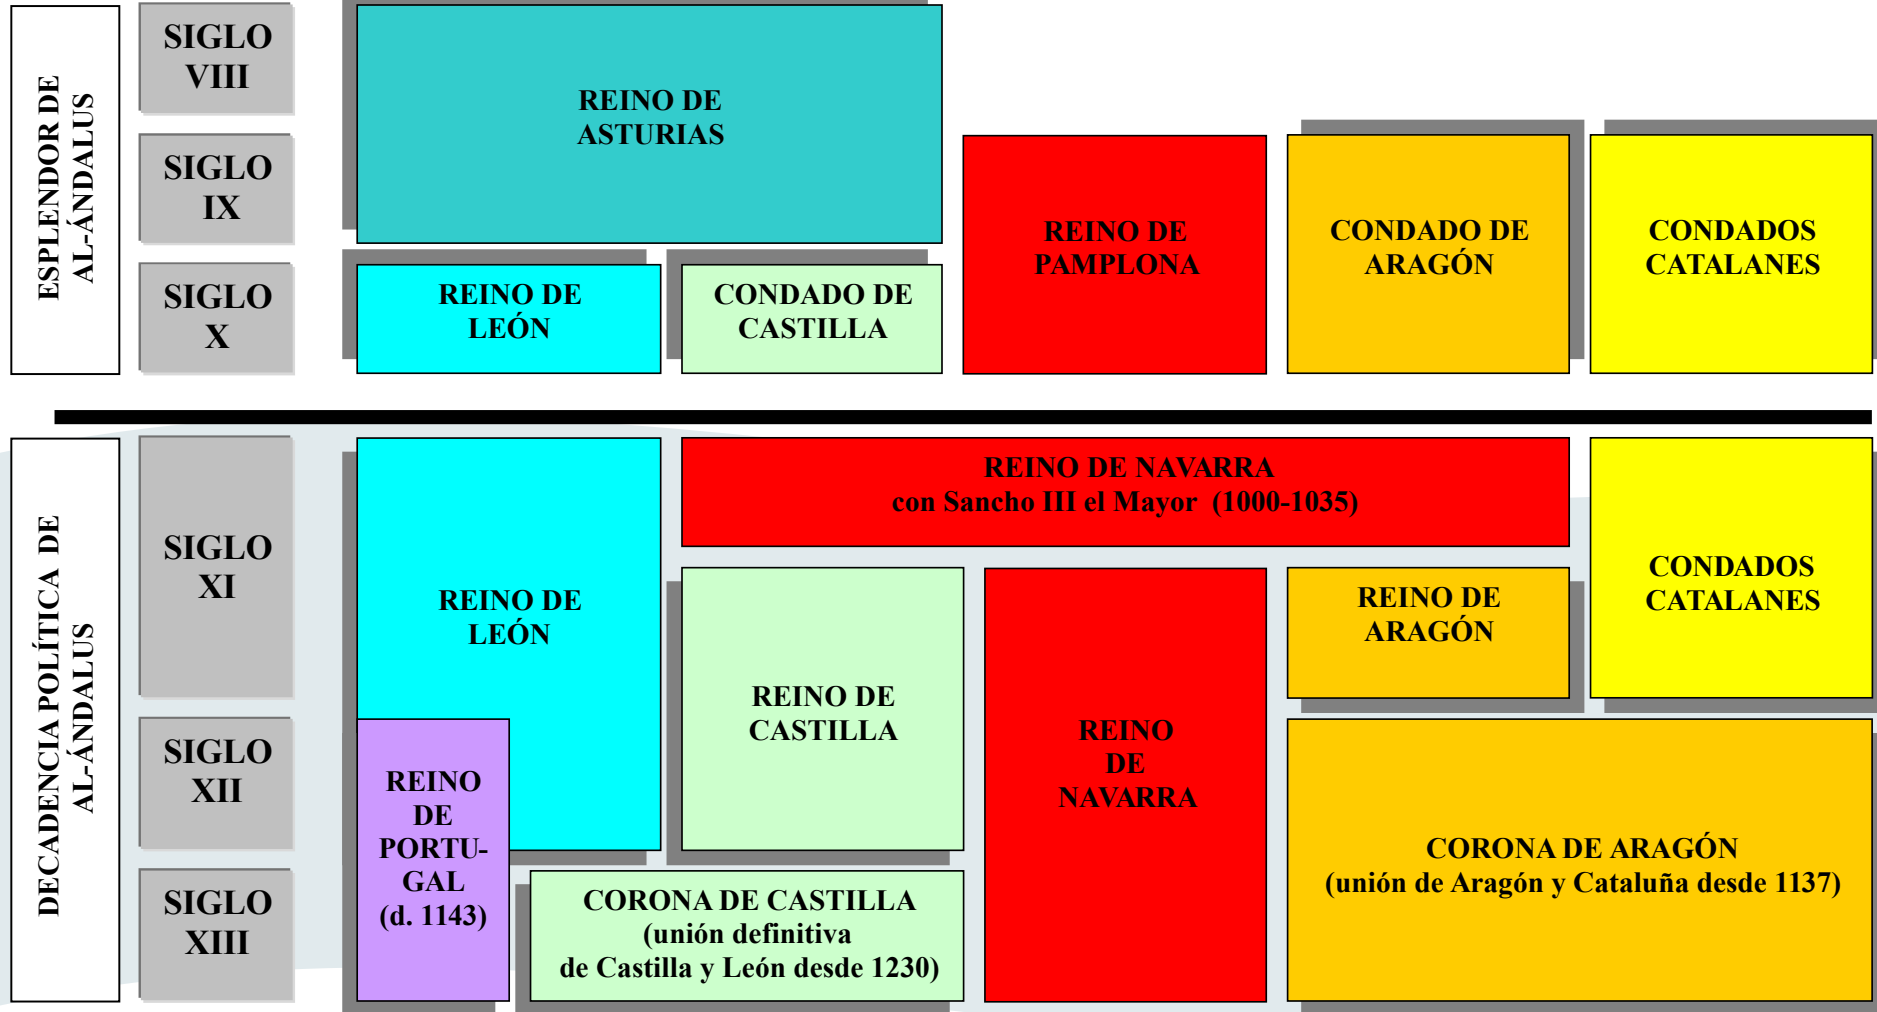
ESPLENDOR DE AL-ÁNDALUS

SIGLO VIII

SIGLO IX

SIGLO X

REINO DE ASTURIAS

REINO DE LEÓN

CONDADO DE CASTILLA

REINO DE PAMPLONA

CONDADO DE ARAGÓN

CONDADOS CATALANES

DECADENCIA POLÍTICA DE AL-ÁNDALUS

SIGLO XI

SIGLO XII

SIGLO XIII

REINO DE LEÓN

REINO DE NAVARRA
con Sancho III el Mayor (1000-1035)

CONDADOS CATALANES

REINO DE CASTILLA

REINO DE NAVARRA

REINO DE ARAGÓN

REINO DE PORTUGAL (d. 1143)

CORONA DE ARAGÓN
(unión de Aragón y Cataluña desde 1137)

CORONA DE CASTILLA
(unión definitiva de Castilla y León desde 1230)